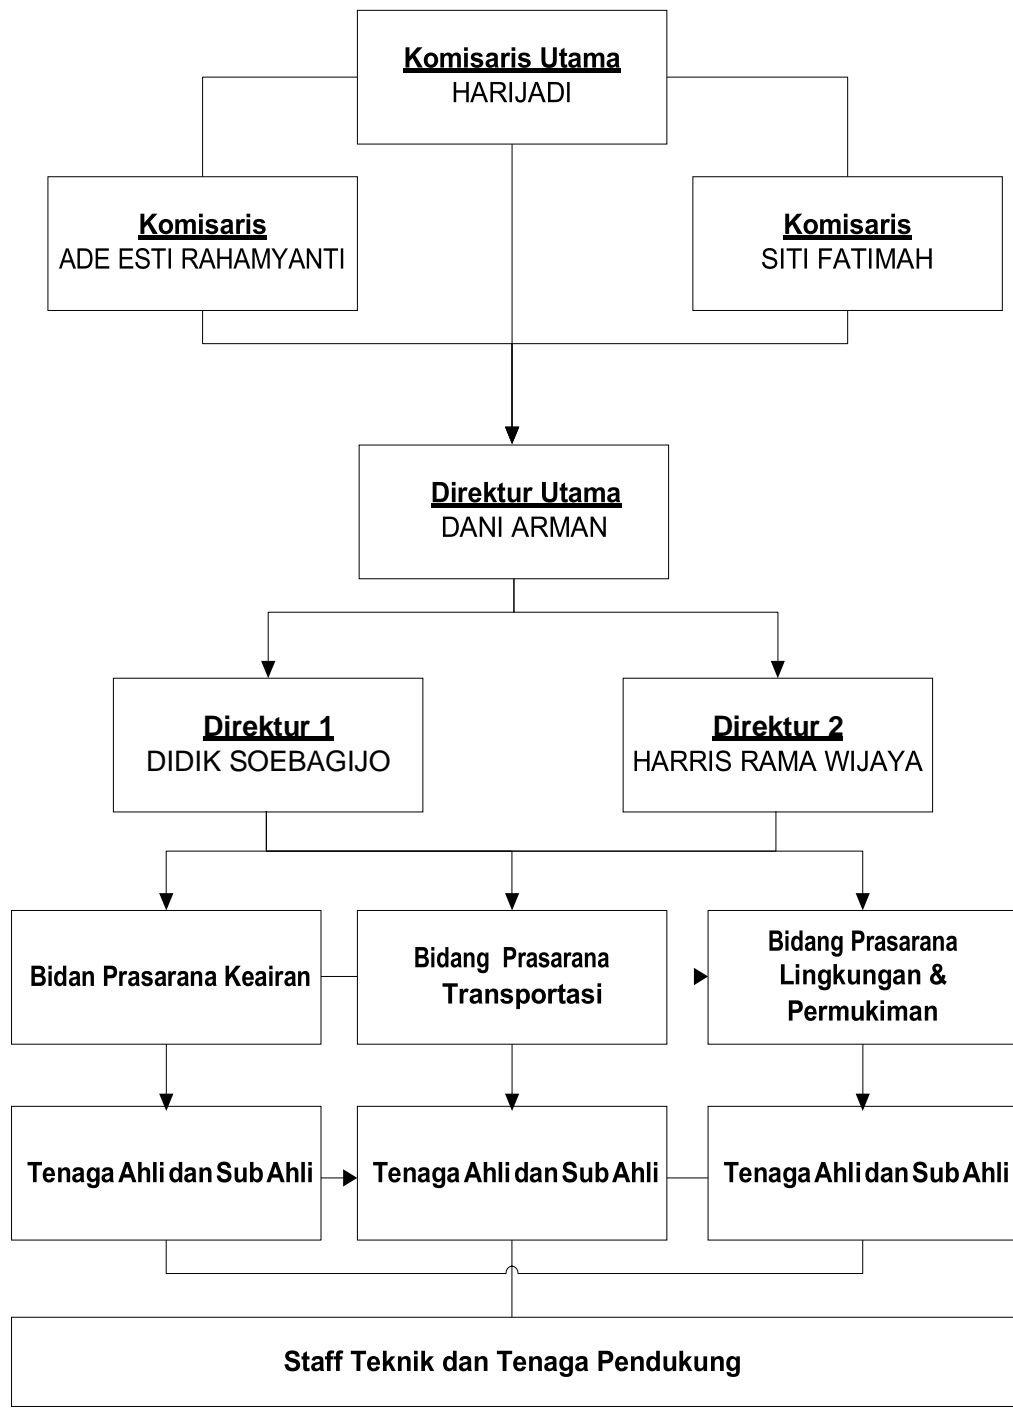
Komisaris Utama
HARIJADI

Komisaris
ADE ESTI RAHAMYANTI

Komisaris
SITI FATIMAH

Direktur Utama
DANI ARMAN

Direktur 1
DIDIK SOEBAGIJO

Direktur 2
HARRIS RAMA WIJAYA

Bidan Prasarana Keairan

Bidang Prasarana Transportasi

Bidang Prasarana Lingkungan & Permukiman

Tenaga Ahli dan Sub Ahli

Tenaga Ahli dan Sub Ahli

Tenaga Ahli dan Sub Ahli

Staff Teknik dan Tenaga Pendukung